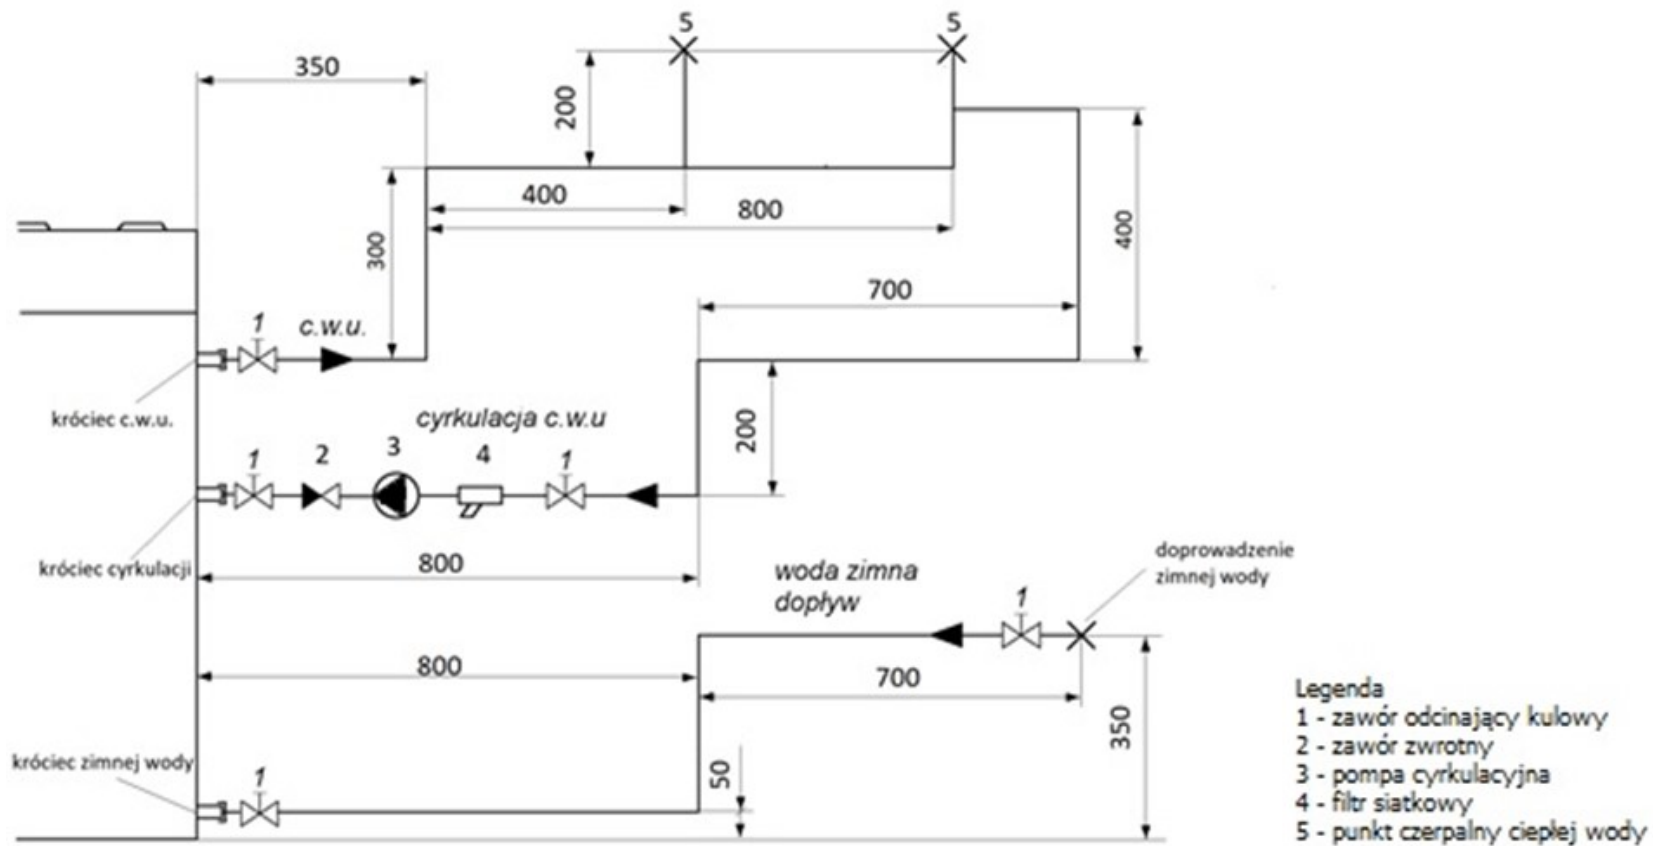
5 5

350

200

400

800

300

400

700

1 c.w.u.

króciec c.w.u.

cyrkulacja c.w.u

1 2 3 4 1

200

króciec cyrkulacji

800

woda zimna dopływ

doprowadzenie zimnej wody

1

800

700

350

króciec zimnej wody

1

50

Legenda
1 - zawór odcinający kulowy
2 - zawór zwrotny
3 - pompa cyrkulacyjna
4 - filtr siatkowy
5 - punkt czerpalny ciepłej wody